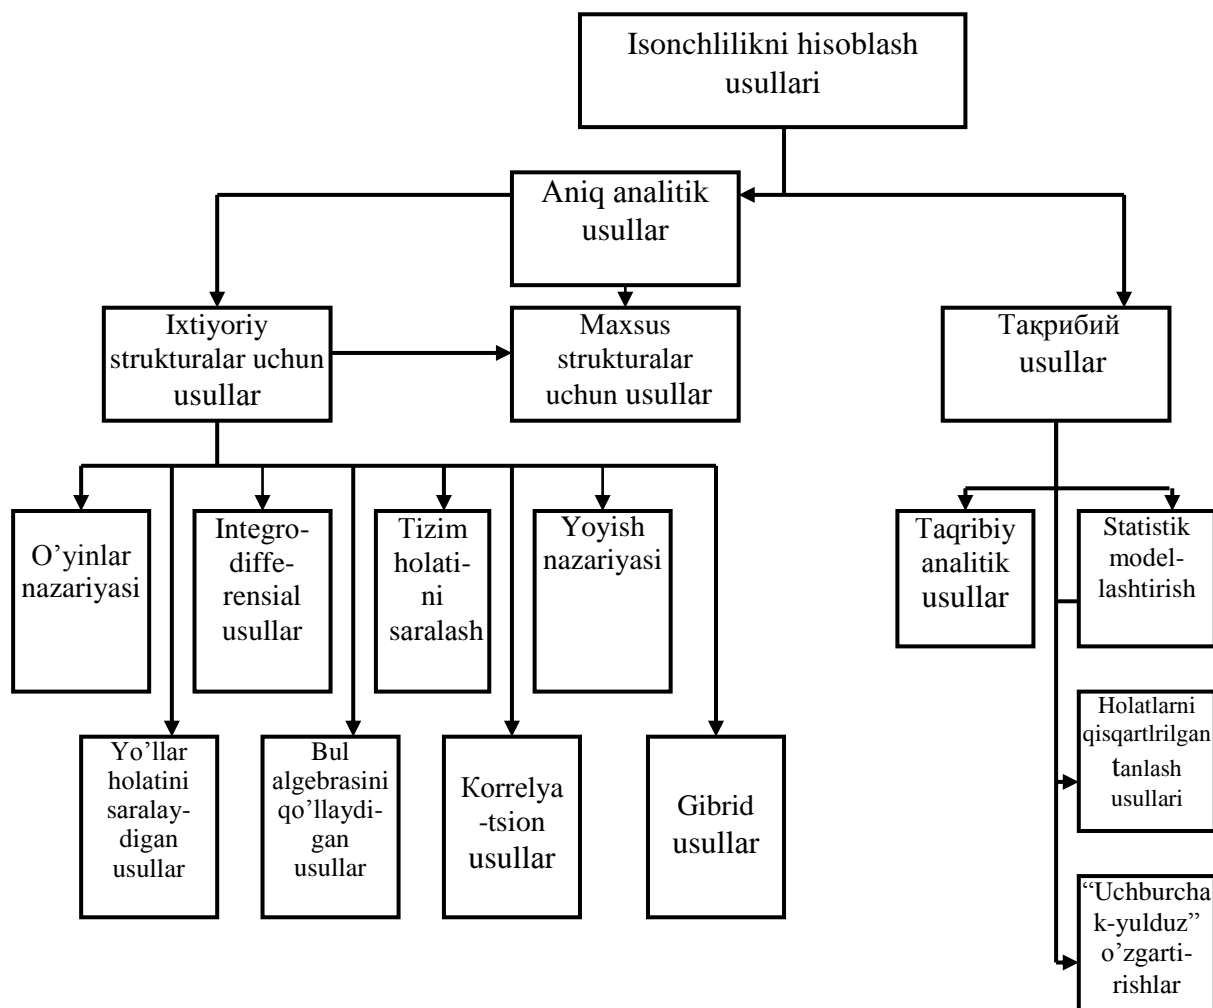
Isonchlilikni hisoblash usullari

Aniq analitik usullar

Ixtiyoriy strukturalar uchun usullar

Maxsus strukturalar uchun usullar

Такрибий usullar

O'yinlar nazariyasi

Integro-diffe-rensial usullar

Tizim holati-ni saralash

Yoyish nazariyasi

Yo'llar holatini saralay-digan usullar

Bul algebrasini qo'llaydi-gan usullar

Korrelya-tsion usullar

Gibrid usullar

Taqribiy analitik usullar

Statistik model-lashtirish

Holatlarni qisqartlrilgan tanlash usullari

"Uchburchak-yulduz" o'zgarti-rishlar